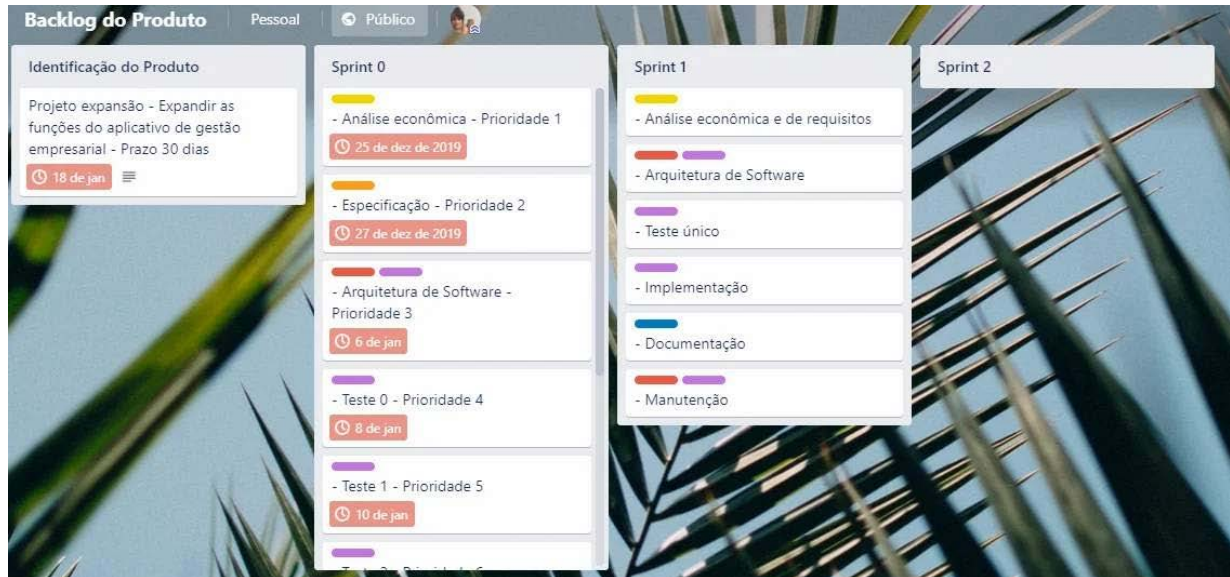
Backlog do Produto Pessoal Público

Identificação do Produto

Projeto expansão - Expandir as funções do aplicativo de gestão empresarial - Prazo 30 dias

18 de jan

Sprint 0

- Análise econômica - Prioridade 1

25 de dez de 2019

- Especificação - Prioridade 2

27 de dez de 2019

- Arquitetura de Software - Prioridade 3

6 de jan

- Teste 0 - Prioridade 4

8 de jan

- Teste 1 - Prioridade 5

10 de jan

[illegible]

Sprint 1

- Análise econômica e de requisitos

- Arquitetura de Software

- Teste único

- Implementação

- Documentação

- Manutenção

Sprint 2